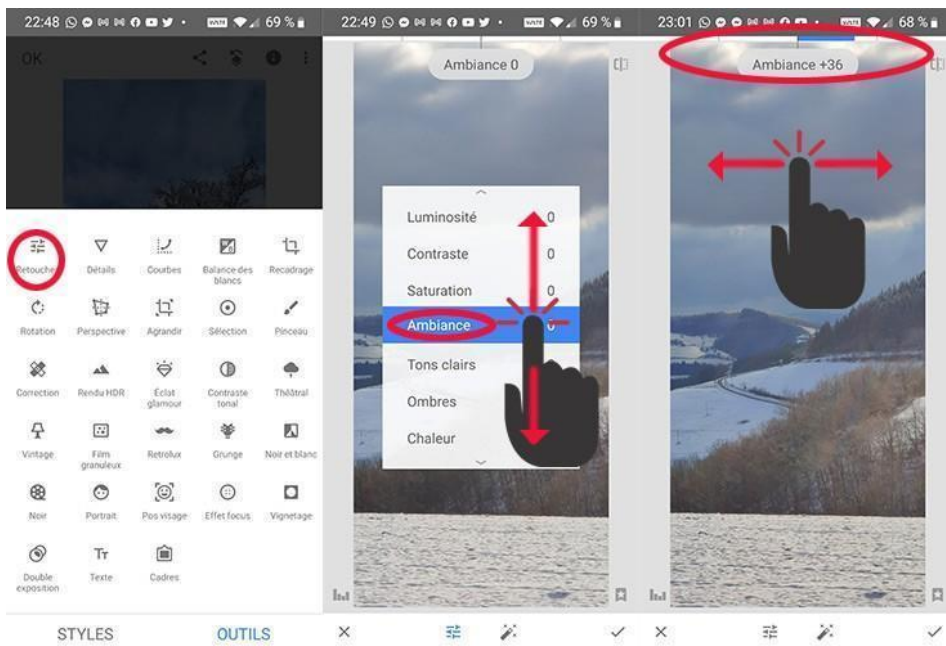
22:48 69 %

OK

Retouche
Détails
Courbes
Balance des blancs
Recadrage
Rotation
Perspective
Agrandir
Sélection
Pinceau
Correction
Rendu HDR
Éclat glamour
Contraste tonal
Théâtral
Vintage
Film granuleux
Retrolux
Grunge
Noir et blanc
Noir
Portrait
Pos visage
Effet focus
Vignetage
Double exposition
Texte
Cadres

STYLES
OUTILS

22:49 69 %

Ambiance 0

Luminosité 0
Contraste 0
Saturation 0
Ambiance 0
Tons clairs
Ombres
Chaleur

23:01 68 %

Ambiance +36